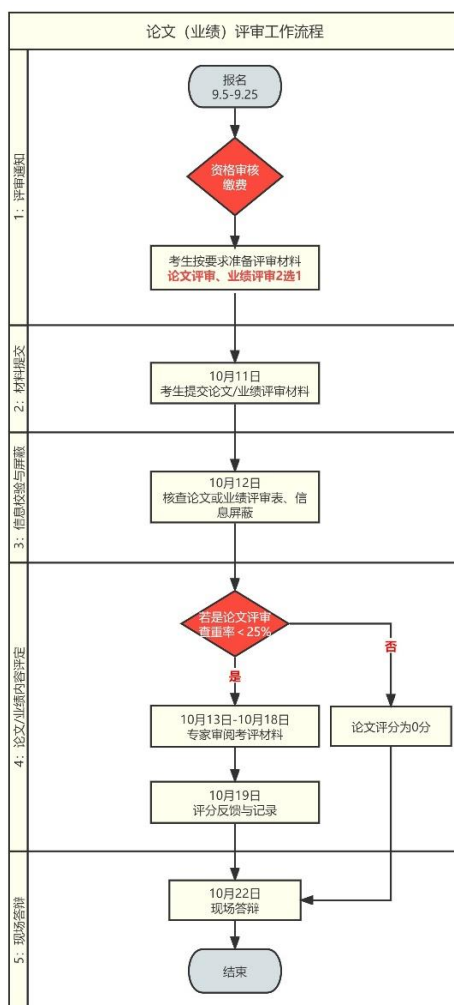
论文（业绩）评审工作流程

1：评审通知

报名
9.5-9.25

资格审核
缴费

考生按要求准备评审材料
论文评审、业绩评审2选1

2：材料提交

10月11日
考生提交论文/业绩评审材料

3：信息校验与屏蔽

10月12日
核查论文或业绩评审表、信息屏蔽

4：论文/业绩内容评定

若是论文评审
查重率＜25%

是

否

10月13日-10月18日
专家审阅考评材料

论文评分为0分

10月19日
评分反馈与记录

5：现场答辩

10月22日
现场答辩

结束